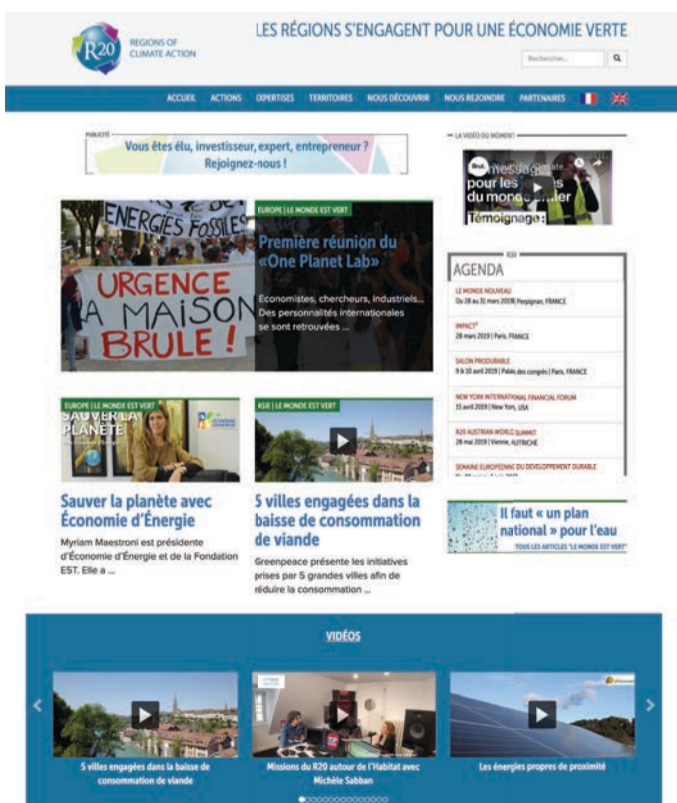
R20 REGIONS OF CLIMATE ACTION

LES RÉGIONS S'ENGAGENT POUR UNE ÉCONOMIE VERTE

Rechercher...

ACCUEIL ACTIONS EXPERTISES TERRITOIRES NOUS DÉCOUVRIR NOUS REJOINDRE PARTENAIRES

PUBLICITÉ

Vous êtes élu, investisseur, expert, entrepreneur ? Rejoignez-nous !

LA VIDÉO DU MOMENT

message pour les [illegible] du monde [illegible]

Témoignage :

ÉNERGIES FOSSILES

URGENCE LA MAISON BRULE !

EUROPE | LE MONDE EST VERT

Première réunion du «One Planet Lab»

Economistes, chercheurs, industriels... Des personnalités internationales se sont retrouvées ...

R20

AGENDA

LE MONDE NOUVEAU
Du 28 au 31 mars 2019 | Perpignan, FRANCE

IMPACT²
28 mars 2019 | Paris, FRANCE

SALON PRODURABLE
9 & 10 avril 2019 | Palais des congrès | Paris, FRANCE

NEW YORK INTERNATIONAL FINANCIAL FORUM
15 avril 2019 | New York, USA

R20 AUSTRIAN WORLD SUMMIT
28 mai 2019 | Vienne, AUTRICHE

SEMAINE EUROPÉENNE DU DÉVELOPPEMENT DURABLE

EUROPE | LE MONDE EST VERT

SAUVER LA PLANÈTE

Sauver la planète avec Économie d'Énergie

Myriam Maestroni est présidente d'Économie d'Énergie et de la Fondation EST. Elle a ...

ASIE | LE MONDE EST VERT

5 villes engagées dans la baisse de consommation de viande

Greenpeace présente les initiatives prises par 5 grandes villes afin de réduire la consommation ...

Il faut « un plan national » pour l'eau

TOUS LES ARTICLES "LE MONDE EST VERT"

VIDÉOS

5 villes engagées dans la baisse de consommation de viande

Missions du R20 autour de l'Habitat avec Michèle Sabban

Les énergies propres de proximité